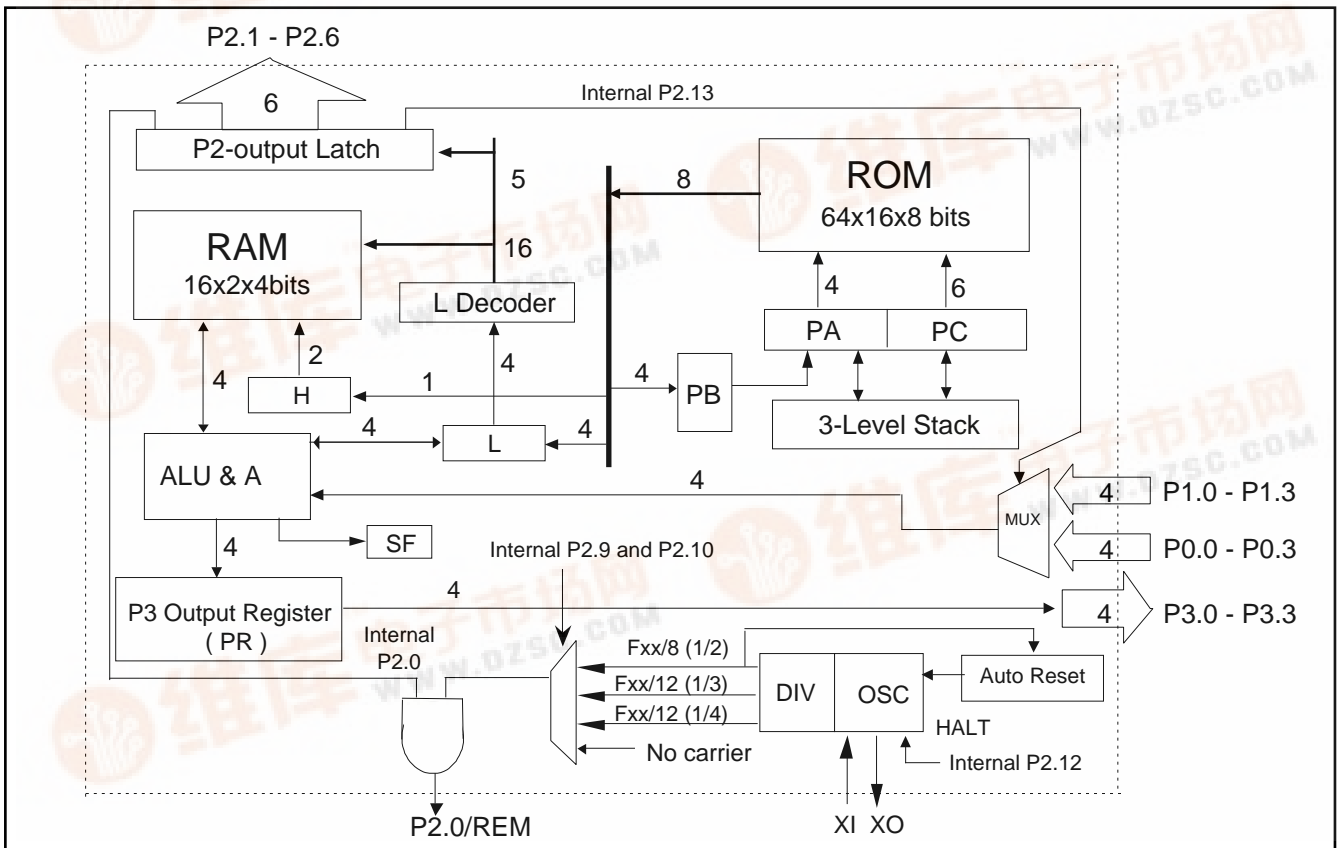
P2.1 - P2.6
6
Internal P2.13
P2-output Latch
5
8
ROM
64x16x8 bits
RAM
16x2x4bits
16
L Decoder
4
6
PA
PC
2
4
4
H
1
4
PB
3-Level Stack
4
L
4
ALU & A
4
MUX
4
P1.0 - P1.3
4
SF
Internal P2.9 and P2.10
4
P0.0 - P0.3
P3 Output Register
( PR )
4
4
P3.0 - P3.3
Internal
P2.0
Fxx/8 (1/2)
Fxx/12 (1/3)
Fxx/12 (1/4)
DIV
OSC
Auto Reset
HALT
No carrier
Internal P2.12
P2.0/REM
XI XO
维库电子市场网
WWW.DZSC.COM